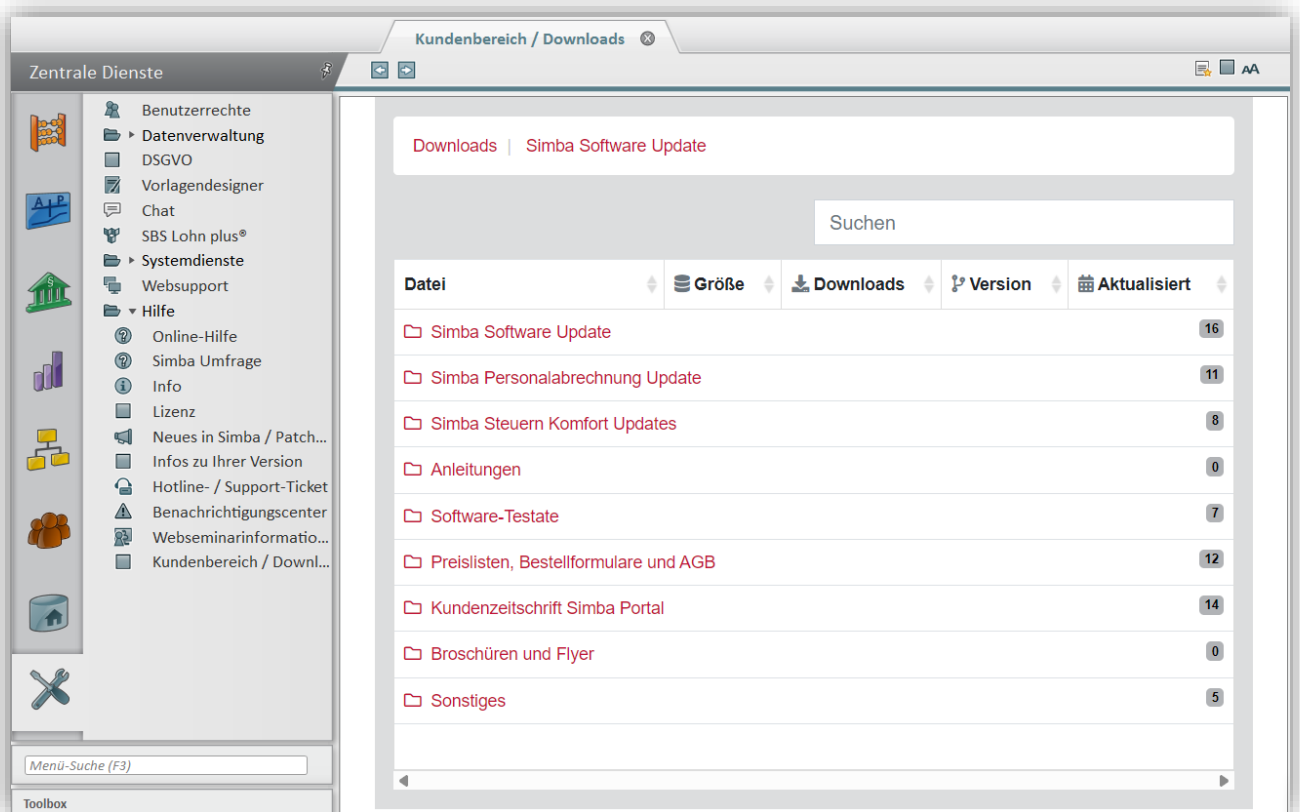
Kundenbereich / Downloads

Zentrale Dienste

Benutzerrechte
Datenverwaltung
DSGVO
Vorlagendesigner
Chat
SBS Lohn plus®
Systemdienste
Websupport
Hilfe
Online-Hilfe
Simba Umfrage
Info
Lizenz
Neues in Simba / Patch...
Infos zu Ihrer Version
Hotline- / Support-Ticket
Benachrichtigungscenter
Webseminarinformatio...
Kundenbereich / Downl...

Menü-Suche (F3)

Toolbox

AA

Downloads | Simba Software Update

Suchen

| Datei | Größe | Downloads | Version | Aktualisiert |
|---|---|---|---|---|
| Simba Software Update | | | | 16 |
| Simba Personalabrechnung Update | | | | 11 |
| Simba Steuern Komfort Updates | | | | 8 |
| Anleitungen | | | | 0 |
| Software-Testate | | | | 7 |
| Preislisten, Bestellformulare und AGB | | | | 12 |
| Kundenzeitschrift Simba Portal | | | | 14 |
| Broschüren und Flyer | | | | 0 |
| Sonstiges | | | | 5 |